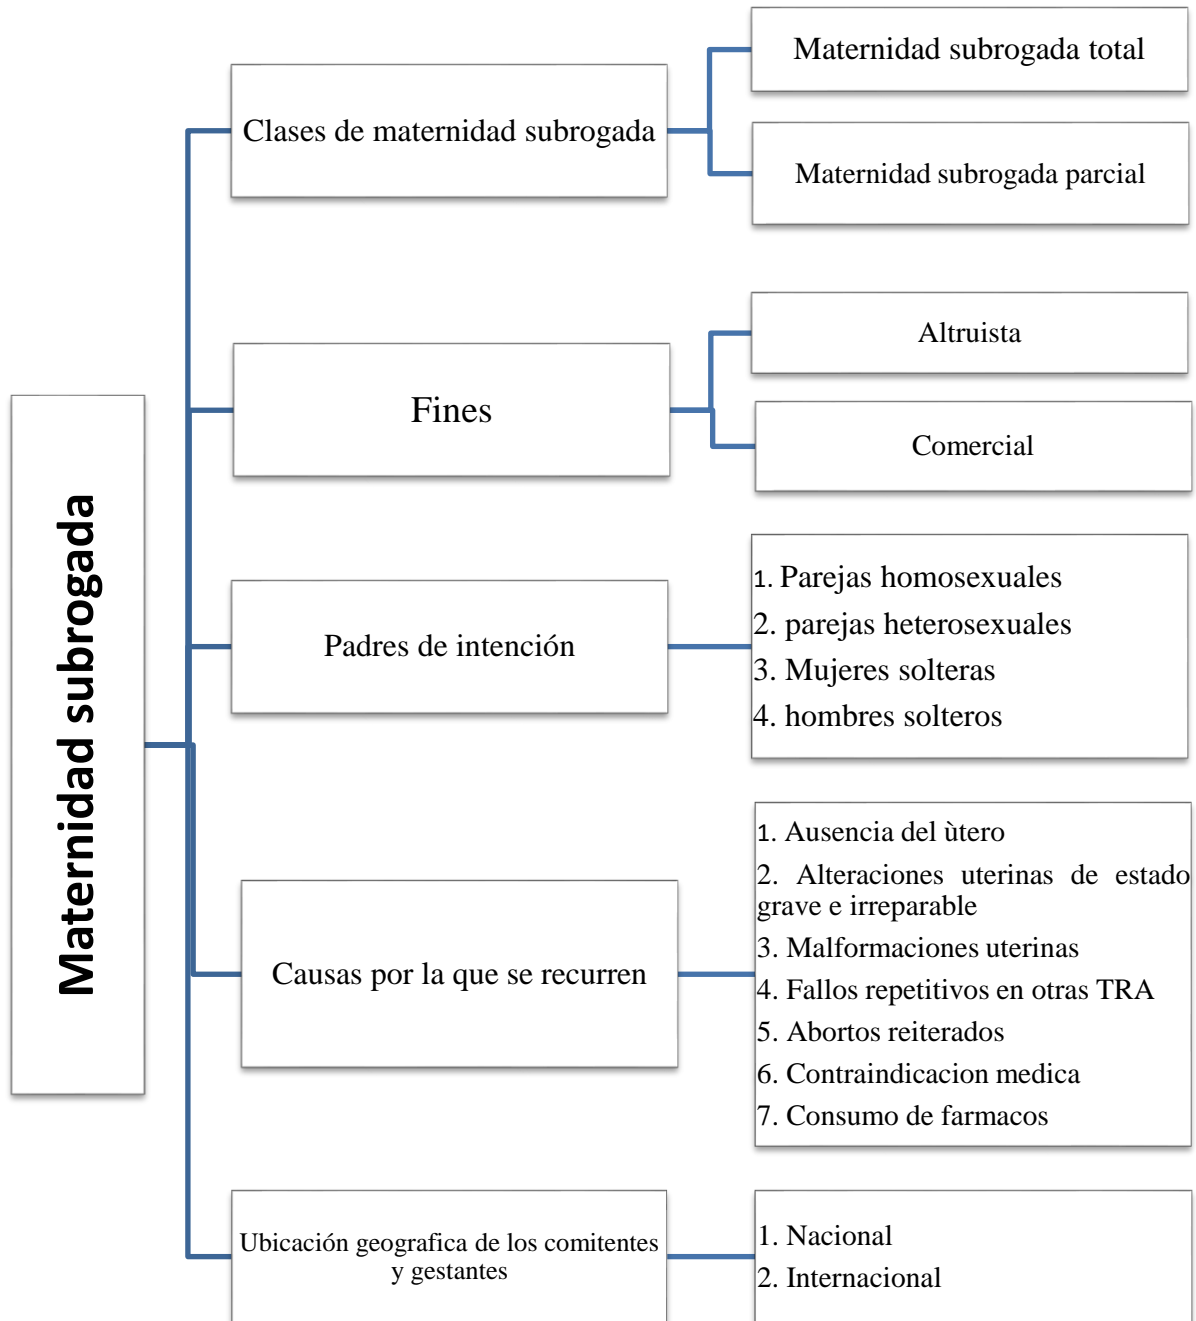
Maternidad subrogada

Clases de maternidad subrogada

Maternidad subrogada total

Maternidad subrogada parcial

Fines

Altruista

Comercial

Padres de intención

1. Parejas homosexuales
2. parejas heterosexuales
3. Mujeres solteras
4. hombres solteros

Causas por la que se recurren

1. Ausencia del ùtero
2. Alteraciones uterinas de estado grave e irreparable
3. Malformaciones uterinas
4. Fallos repetitivos en otras TRA
5. Abortos reiterados
6. Contraindicacion medica
7. Consumo de farmacos

Ubicación geografica de los comitentes y gestantes

1. Nacional
2. Internacional